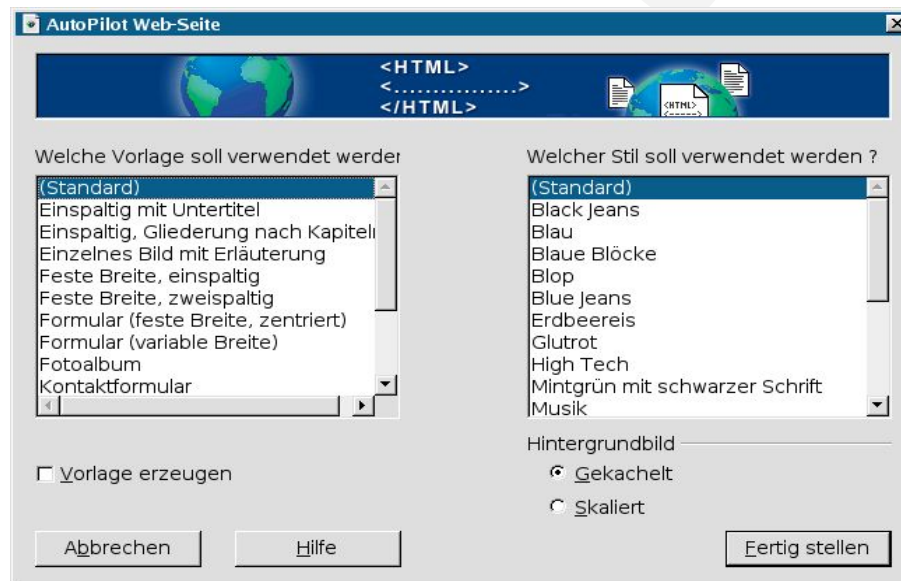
AutoPilot Web-Seite

<HTML>
<...............>
</HTML>

<HTML>

Welche Vorlage soll verwendet werder

(Standard)
Einspaltig mit Untertitel
Einspaltig, Gliederung nach Kapiteli
Einzelnes Bild mit Erläuterung
Feste Breite, einspaltig
Feste Breite, zweispaltig
Formular (feste Breite, zentriert)
Formular (variable Breite)
Fotoalbum
Kontaktformular

Welcher Stil soll verwendet werden ?

(Standard)
Black Jeans
Blau
Blaue Blöcke
Blop
Blue Jeans
Erdbeereis
Glutrot
High Tech
Mintgrün mit schwarzer Schrift
Musik

Hintergrundbild
Gekachelt
Skaliert

Vorlage erzeugen

Abbrechen
Hilfe
Fertig stellen